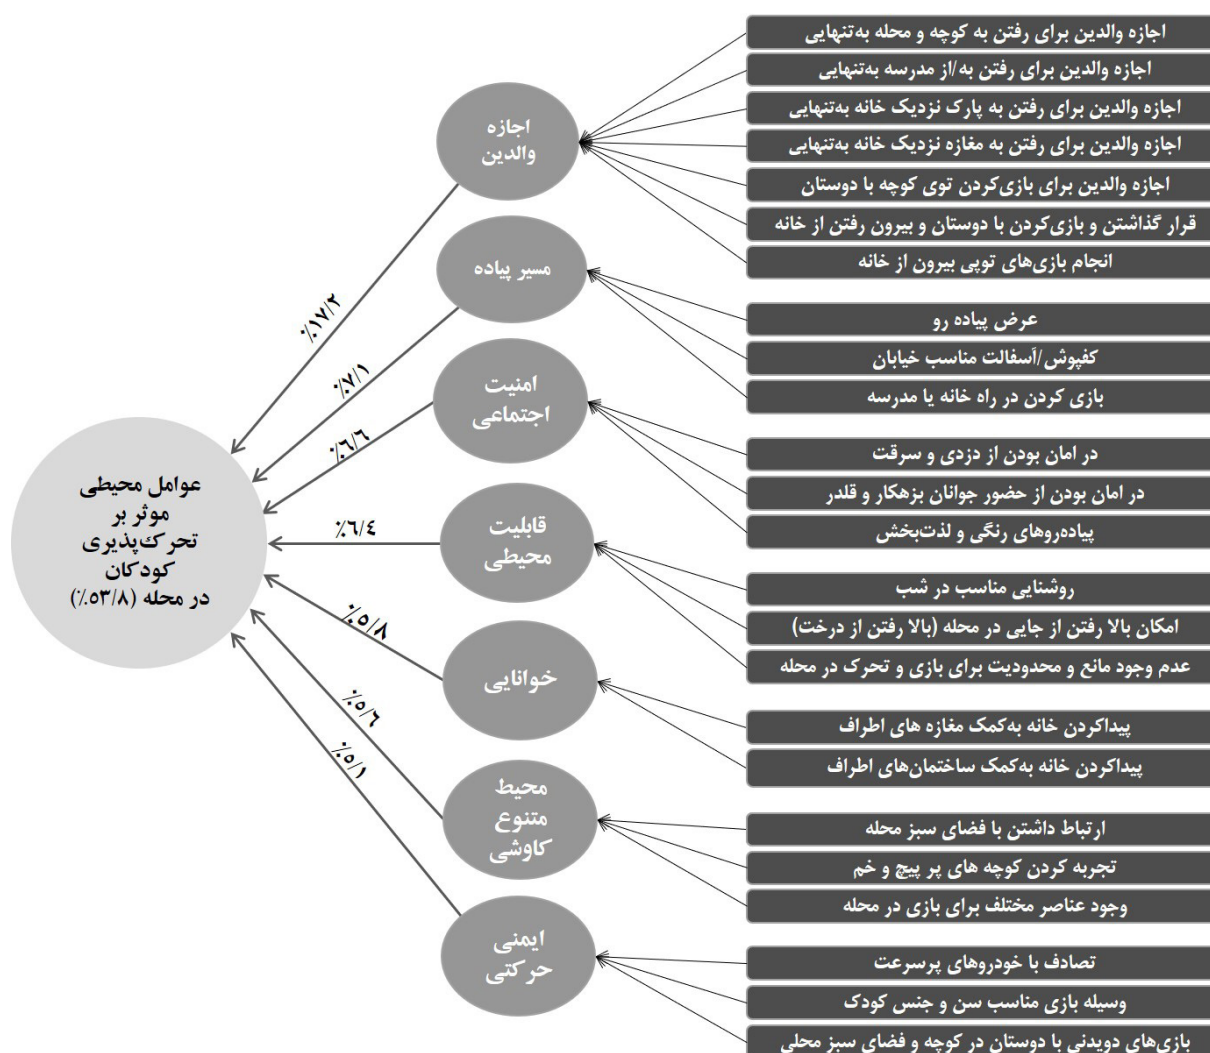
اجازه والدین برای رفتن به کوچه و محله به‌تنهایی
اجازه والدین برای رفتن به/از مدرسه به‌تنهایی
اجازه والدین برای رفتن به پارک نزدیک خانه به‌تنهایی
اجازه والدین برای رفتن به مغازه نزدیک خانه به‌تنهایی
اجازه والدین برای بازی‌کردن توی کوچه با دوستان
قرار گذاشتن و بازی‌کردن با دوستان و بیرون رفتن از خانه
انجام بازی‌های توپی بیرون از خانه

اجازه والدین

مسیر پیاده

عرض پیاده رو
کفپوش/آسفالت مناسب خیابان
بازی کردن در راه خانه یا مدرسه

امنیت اجتماعی

در امان بودن از دزدی و سرقت
در امان بودن از حضور جوانان بزهکار و قلدر
پیاده‌روهای رنگی و لذت‌بخش

قابلیت محیطی

روشنایی مناسب در شب
امکان بالا رفتن از جایی در محله (بالا رفتن از درخت)
عدم وجود مانع و محدودیت برای بازی و تحرک در محله

خوانایی

پیداکردن خانه به‌کمک مغازه های اطراف
پیداکردن خانه به‌کمک ساختمان‌های اطراف

محیط متنوع کاوشی

ارتباط داشتن با فضای سبز محله
تجربه کردن کوچه های پر پیچ و خم
وجود عناصر مختلف برای بازی در محله

ایمنی حرکتی

تصادف با خودروهای پرسرعت
وسیله بازی مناسب سن و جنس کودک
بازی‌های دویدنی با دوستان در کوچه و فضای سبز محلی

٪۱۷/۲
٪۷/۱
٪۶/۶
٪۶/٤
٪۵/۸
٪۵/۶
٪۵/۱

عوامل محیطی موثر بر تحرک‌پذیری کودکان در محله (٪۵۳/۸)